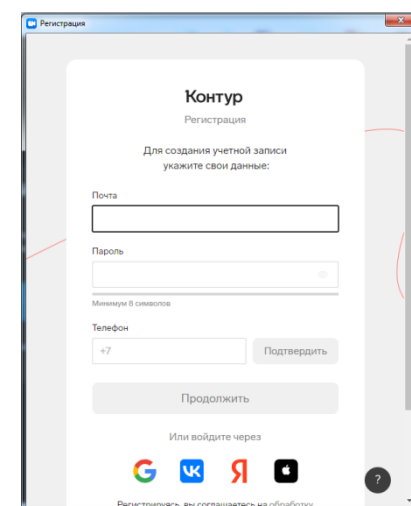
Регистрация

Контур

Регистрация

Для создания учетной записи укажите свои данные:

Почта

Пароль

Минимум 8 символов

Телефон

+7

Подтвердить

Продолжить

Или войдите через

?

Регистрируясь, вы соглашаетесь на обработку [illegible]